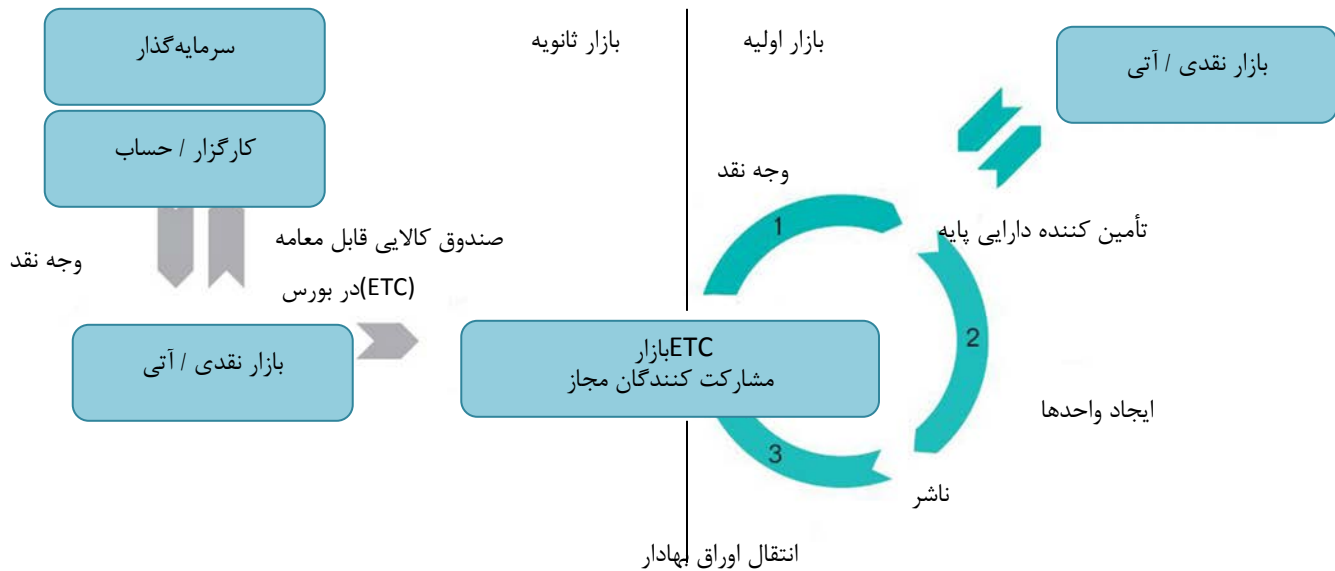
سرمایه‌گذار

بازار ثانویه

بازار اولیه

بازار نقدی / آتی

کارگزار / حساب

وجه نقد

صندوق کالایی قابل معامه در بورس(ETC)

وجه نقد

1

تأمین کننده دارایی پایه

بازار نقدی / آتی

بازارETC
مشارکت کنندگان مجاز

2

ایجاد واحدها

3

ناشر

انتقال اوراق بهادار